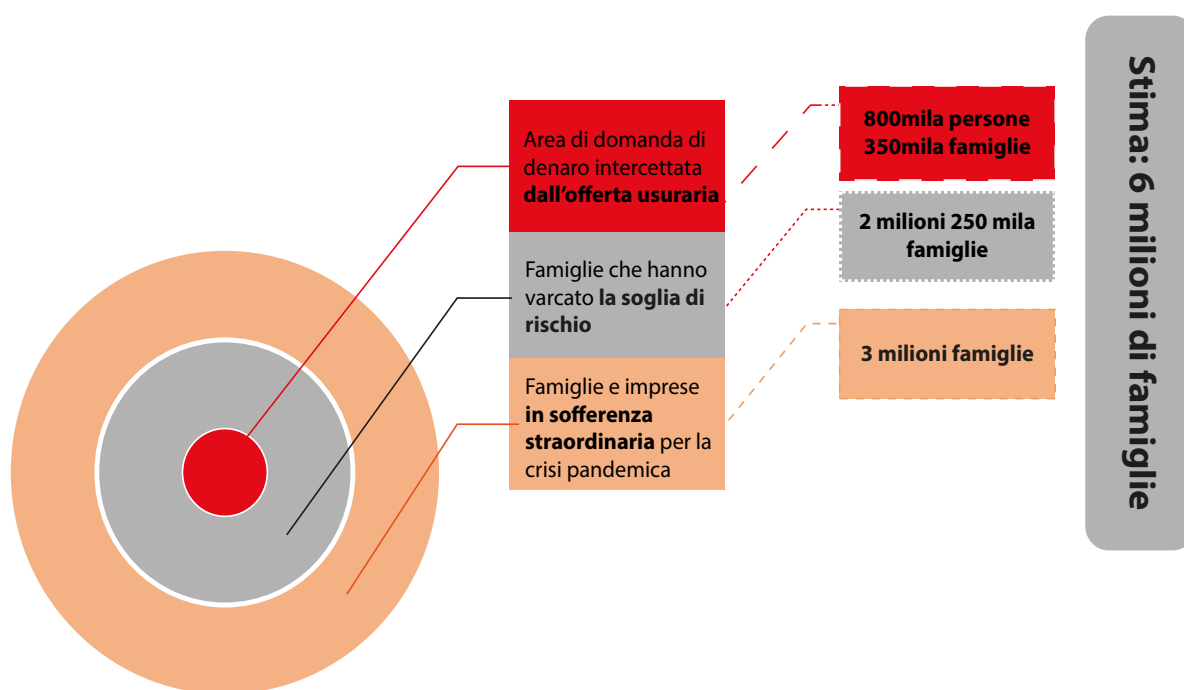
Area di domanda di denaro intercettata **dall'offerta usuraria**

Famiglie che hanno varcato **la soglia di rischio**

Famiglie e imprese **in sofferenza straordinaria** per la crisi pandemica

800mila persone
350mila famiglie

2 milioni 250 mila famiglie

3 milioni famiglie

Stima: 6 milioni di famiglie